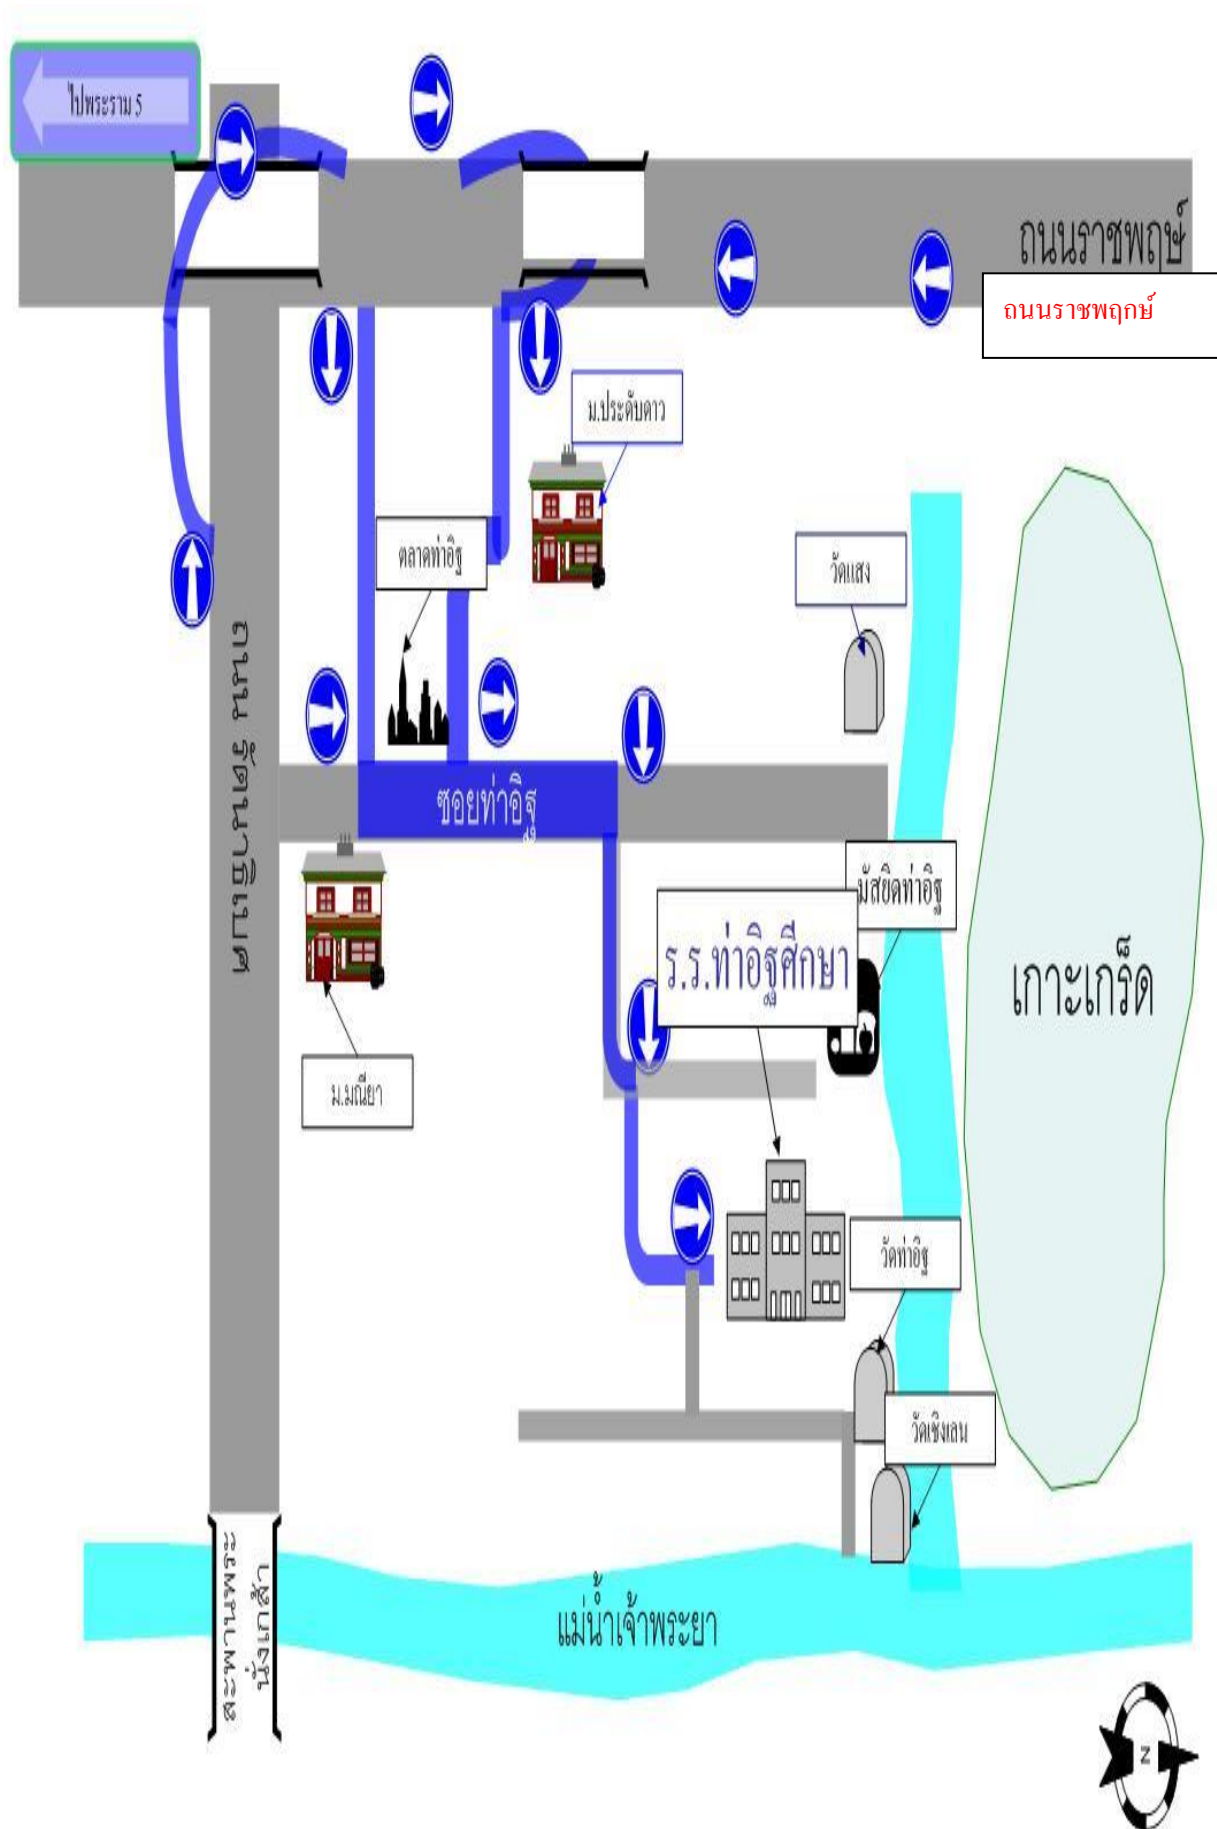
ไปพระราม 5

ถนนราชพฤกษ์

ถนนราชพฤกษ์

ม.ประดับดาว

ตลาดท่าอิฐ

วัดแสง

ถนน ติวานนท์

ซอยท่าอิฐ

มัสยิดท่าอิฐ

ร.ร.ท่าอิฐศึกษา

เกาะเกร็ด

ม.มณียา

วัดท่าอิฐ

วัดเชิงเลน

สะพานพระนั่งเกล้า

แม่น้ำเจ้าพระยา

N